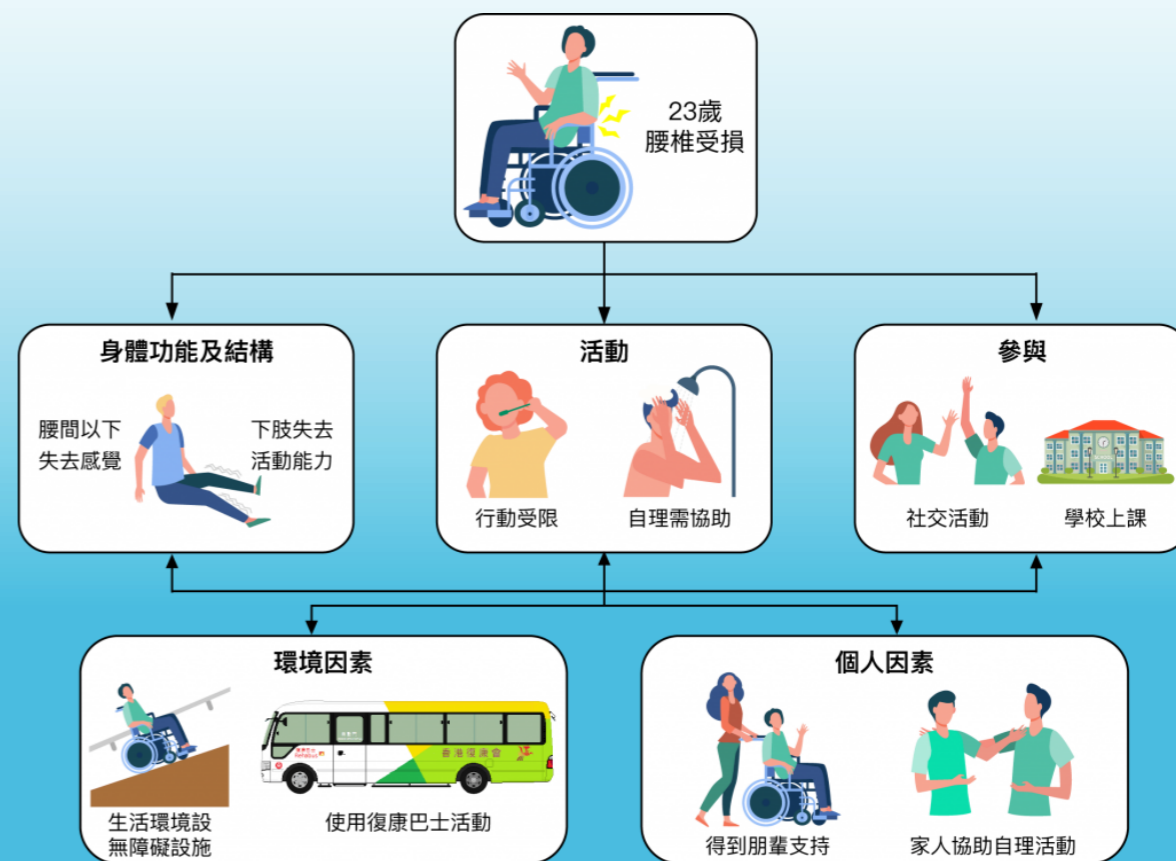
23歲
腰椎受損

身體功能及結構

腰間以下失去感覺

下肢失去活動能力

活動

行動受限

自理需協助

參與

社交活動

學校上課

環境因素

生活環境設無障礙設施

香港復康會

使用復康巴士活動

個人因素

得到朋輩支持

家人協助自理活動